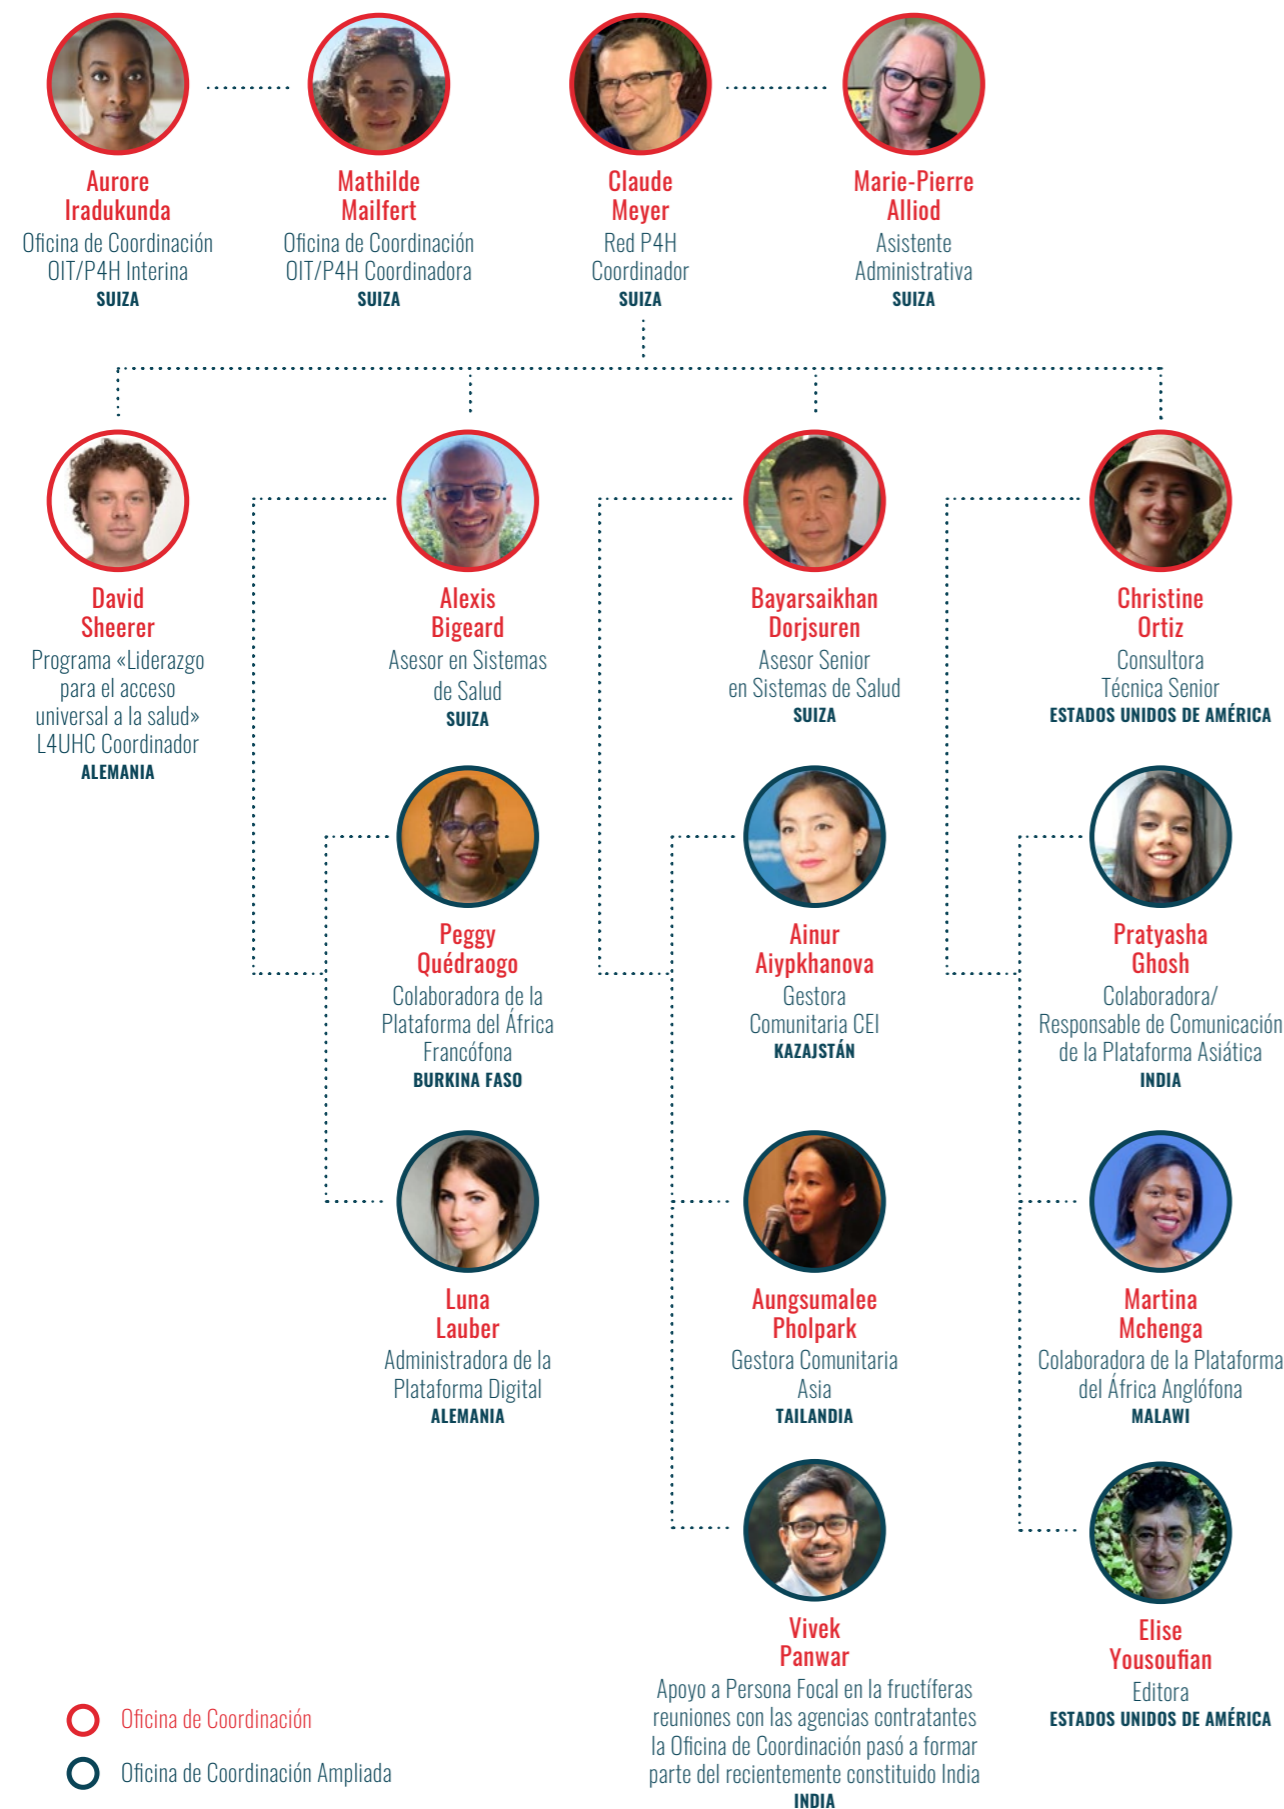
Aurore Iradukunda
Oficina de Coordinación OIT/P4H Interina
SUIZA

Mathilde Mailfert
Oficina de Coordinación OIT/P4H Coordinadora
SUIZA

Claude Meyer
Red P4H Coordinador
SUIZA

Marie-Pierre Alliod
Asistente Administrativa
SUIZA

David Sheerer
Programa «Liderazgo para el acceso universal a la salud» L4UHC Coordinador
ALEMANIA

Alexis Bigeard
Asesor en Sistemas de Salud
SUIZA

Bayarsaikhan Dorjsuren
Asesor Senior en Sistemas de Salud
SUIZA

Christine Ortiz
Consultora Técnica Senior
ESTADOS UNIDOS DE AMÉRICA

Peggy Quédraogo
Colaboradora de la Plataforma del África Francófona
BURKINA FASO

Ainur Aiypkhanova
Gestora Comunitaria CEI
KAZAJSTÁN

Pratyasha Ghosh
Colaboradora/ Responsable de Comunicación de la Plataforma Asiática
INDIA

Luna Lauber
Administradora de la Plataforma Digital
ALEMANIA

Aungsumalee Pholpark
Gestora Comunitaria Asia
TAILANDIA

Martina Mchenga
Colaboradora de la Plataforma del África Anglófona
MALAWI

Vivek Panwar
Apoyo a Persona Focal en la fructíferas reuniones con las agencias contratantes la Oficina de Coordinación pasó a formar parte del recientemente constituido India
INDIA

Elise Yousoufian
Editora
ESTADOS UNIDOS DE AMÉRICA

Oficina de Coordinación

Oficina de Coordinación Ampliada